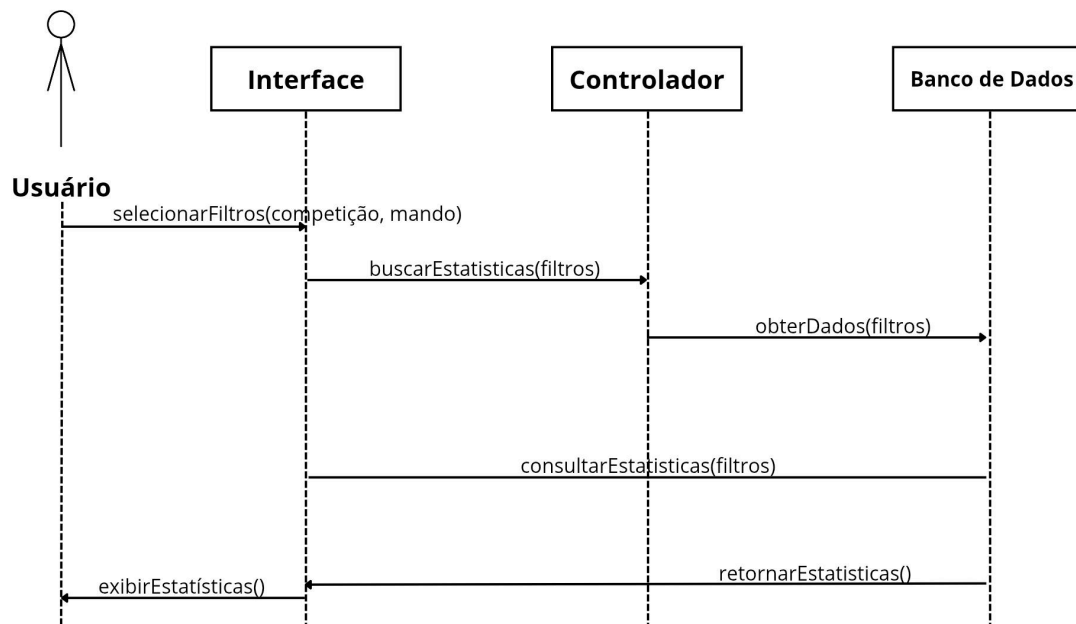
Interface

Controlador

Banco de Dados

Usuário

selecionarFiltros(competição, mando)

buscarEstatisticas(filtros)

obterDados(filtros)

consultarEstatisticas(filtros)

retornarEstatisticas()

exibirEstatísticas()